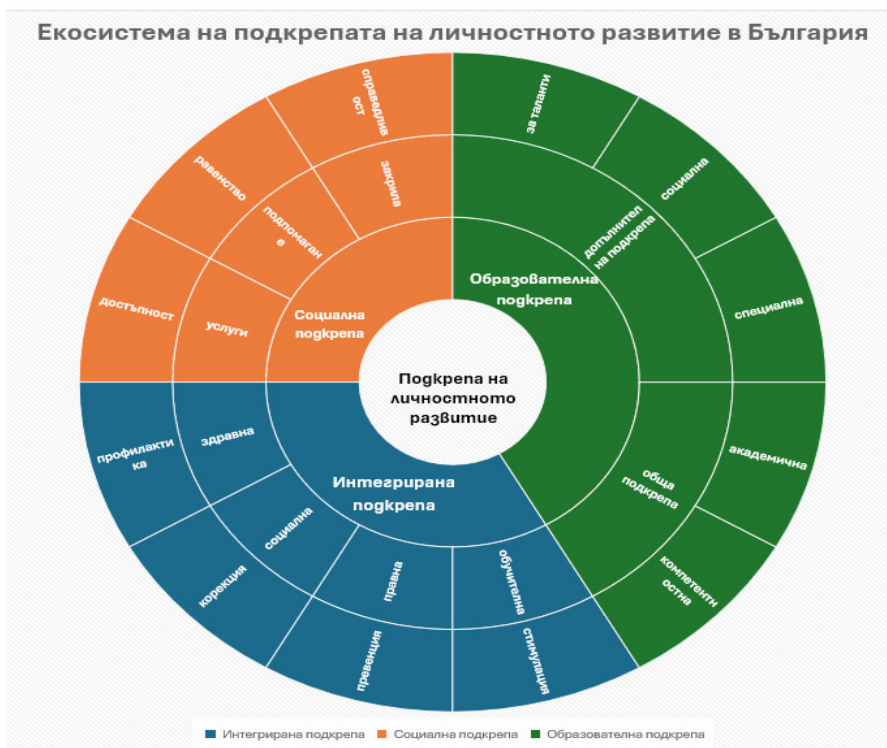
Екосистема на подкрепата на личностното развитие в България

Подкрепа на личностното развитие

Социална подкрепа
услуги
подпомагане
закрила
достъпност
равенство
справедливост

Образователна подкрепа
допълнителна подкрепа
обща подкрепа
за таланти
социална
специална
академична
компетентностна

Интегрирана подкрепа
здравна
социална
права
обучителна
профилактика
корекция
превенция
стимулация

Интегрирана подкрепа
Социална подкрепа
Образователна подкрепа